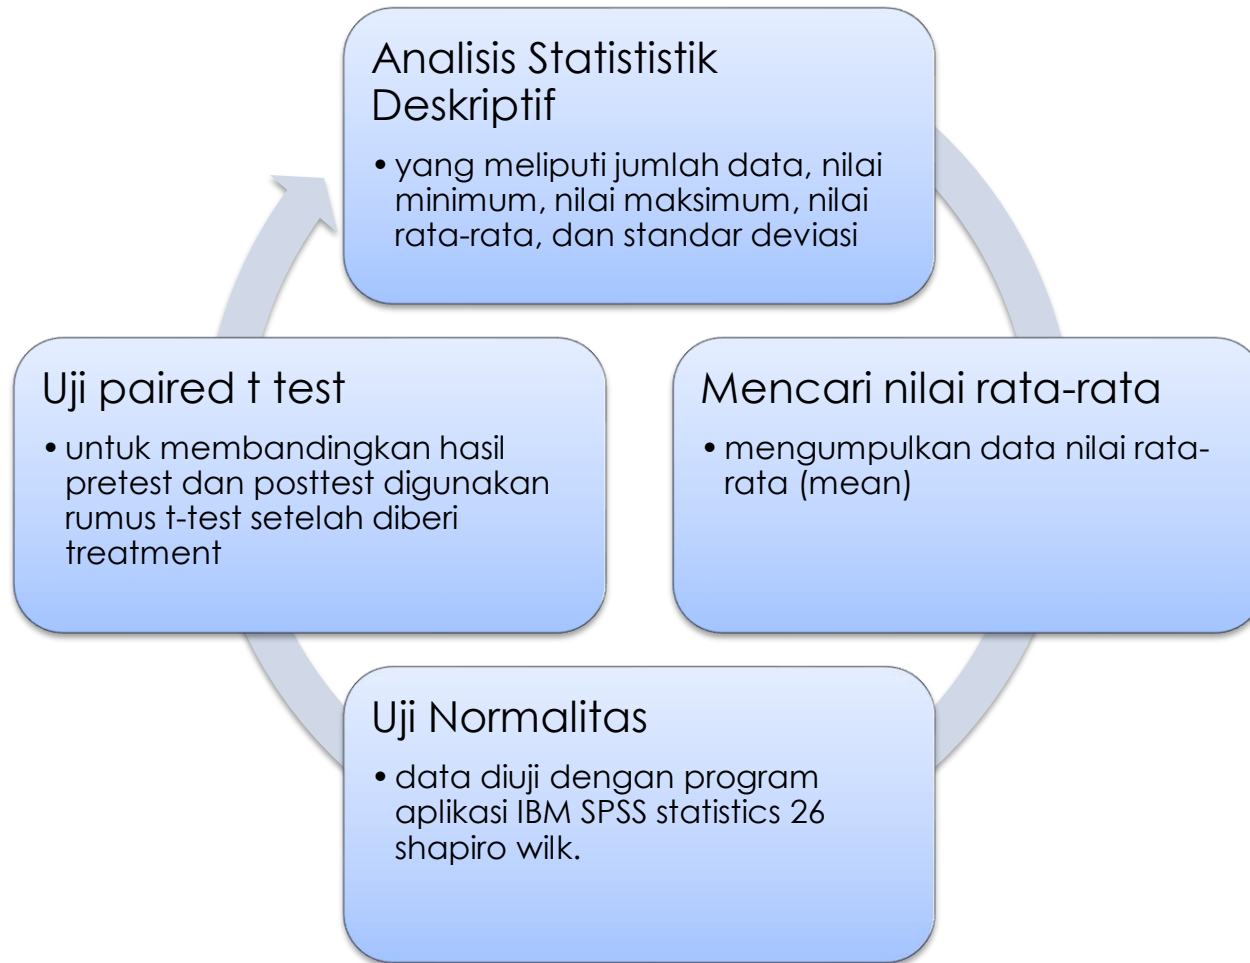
Analisis Statististik Deskriptif

• yang meliputi jumlah data, nilai minimum, nilai maksimum, nilai rata-rata, dan standar deviasi

Mencari nilai rata-rata

• mengumpulkan data nilai rata-rata (mean)

Uji Normalitas

• data diuji dengan program aplikasi IBM SPSS statistics 26 shapiro wilk.

Uji paired t test

• untuk membandingkan hasil pretest dan posttest digunakan rumus t-test setelah diberi treatment